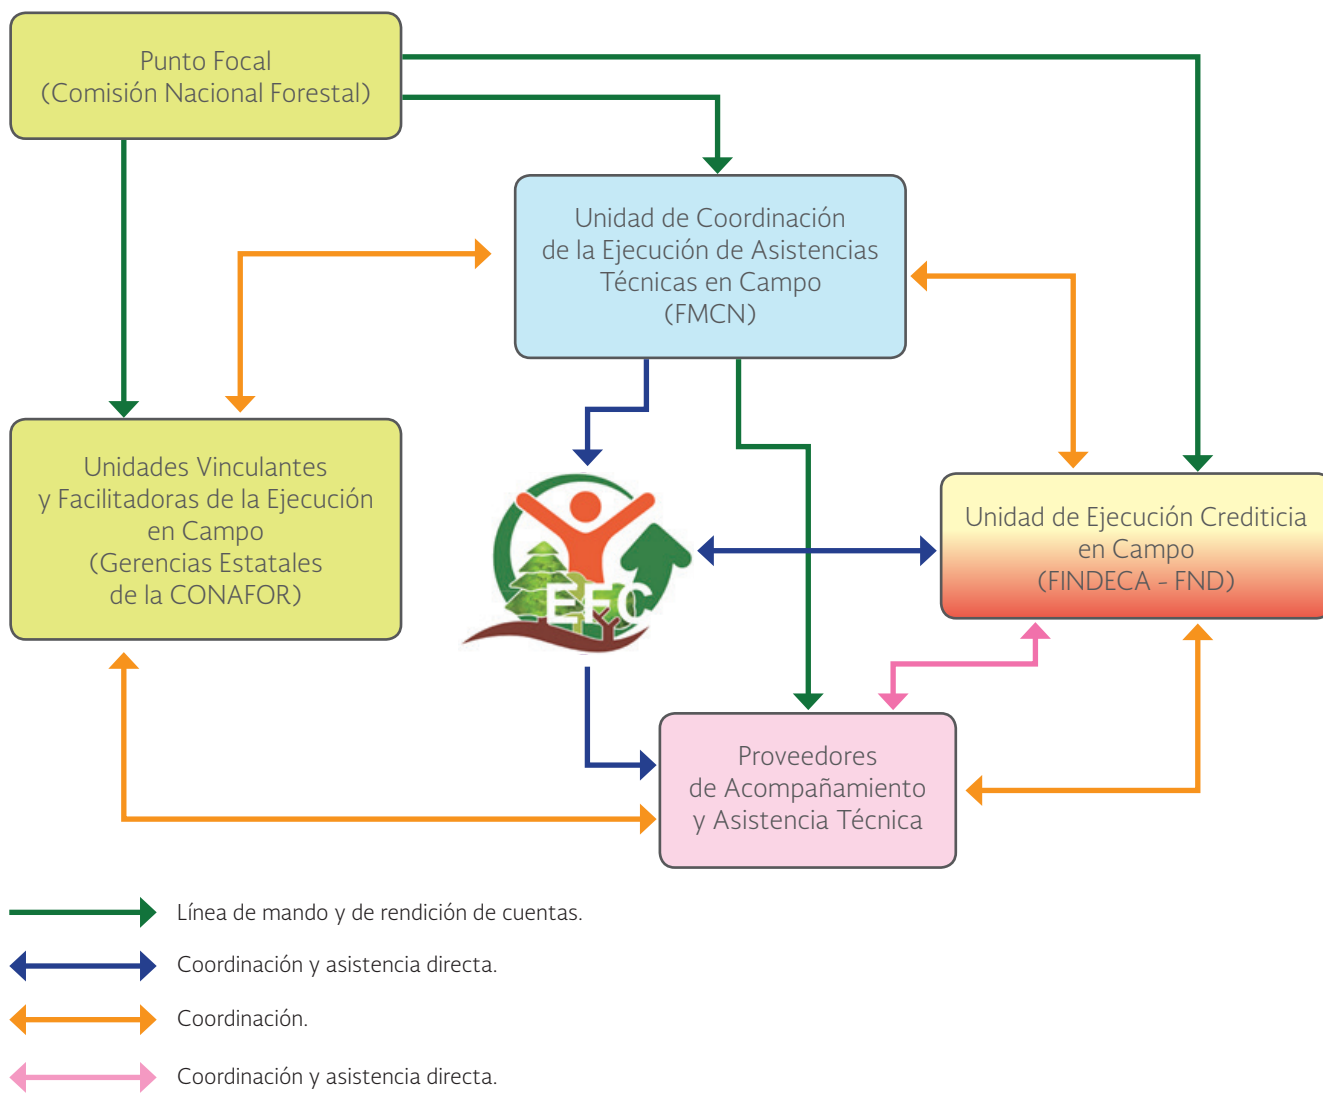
Punto Focal
(Comisión Nacional Forestal)

Unidad de Coordinación
de la Ejecución de Asistencias
Técnicas en Campo
(FMCN)

Unidades Vinculantes
y Facilitadoras de la Ejecución
en Campo
(Gerencias Estatales
de la CONAFOR)

EFC

Unidad de Ejecución Crediticia
en Campo
(FINDECA - FND)

Proveedores
de Acompañamiento
y Asistencia Técnica

Línea de mando y de rendición de cuentas.

Coordinación y asistencia directa.

Coordinación.

Coordinación y asistencia directa.